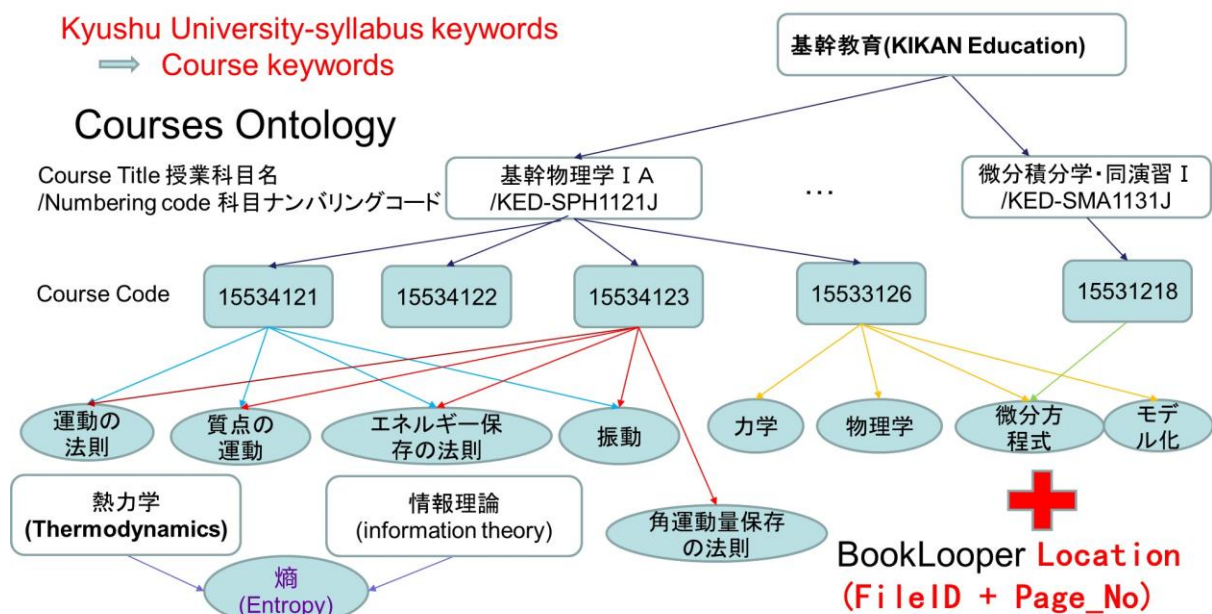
Kyushu University-syllabus keywords
Course keywords

Courses Ontology

基幹教育(KIKAN Education)

Course Title 授業科目名
/Numbering code 科目ナンバリングコード

基幹物理学ＩＡ
/KED-SPH1121J

…

微分積分学・同演習Ｉ
/KED-SMA1131J

Course Code

15534121

15534122

15534123

15533126

15531218

運動の法則

質点の運動

エネルギー保存の法則

振動

力学

物理学

微分方程式

モデル化

熱力学
(Thermodynamics)

情報理論
(information theory)

角運動量保存の法則

熵
(Entropy)

BookLooper Location
(FileID + Page_No)